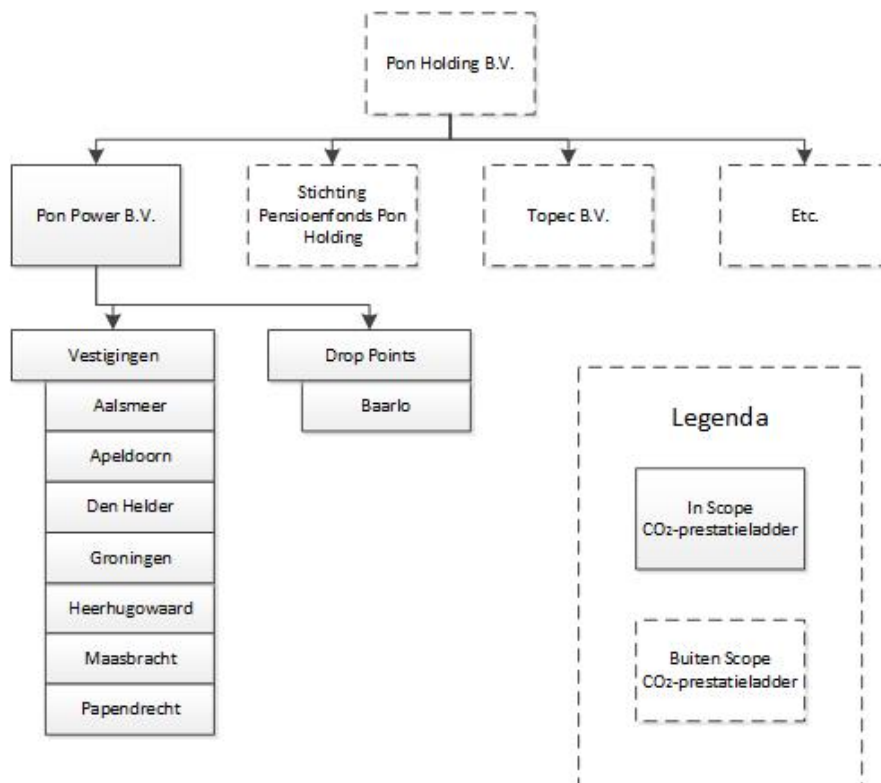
Pon Holding B.V.

Pon Power B.V.

Stichting Pensioenfonds Pon Holding

Topec B.V.

Etc.

Vestigingen

Aalsmeer

Apeldoorn

Den Helder

Groningen

Heerhugowaard

Maasbracht

Papendrecht

Drop Points

Baarlo

Legenda

In Scope $CO_2$-prestatieladder

Buiten Scope $CO_2$-prestatieladder